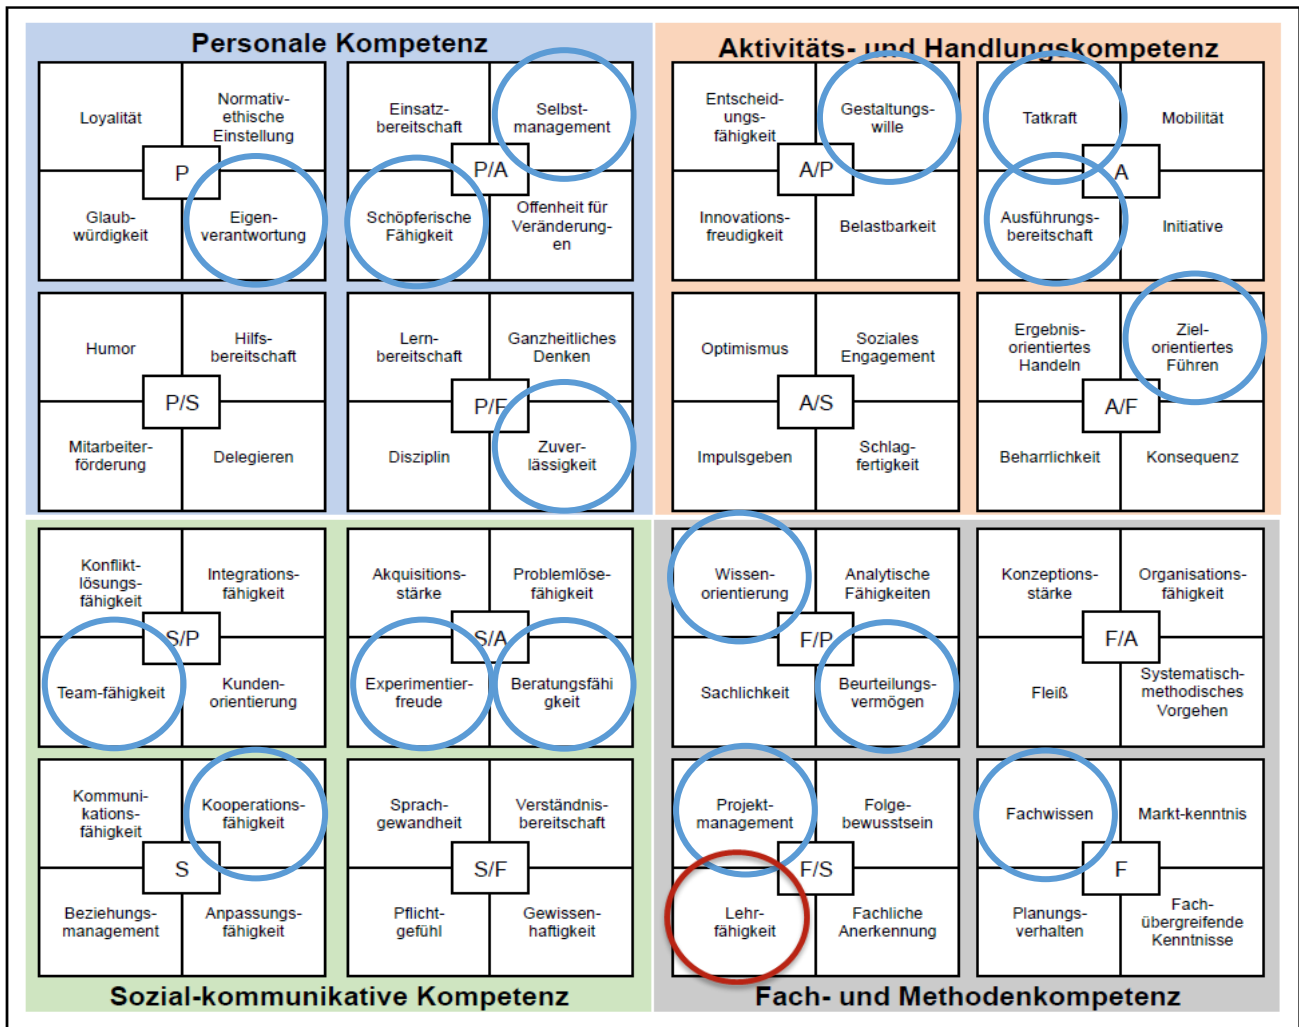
Personale Kompetenz

| Loyalität | Normativ-ethische Einstellung |
|---|---|
| P | |
| Glaubwürdigkeit | Eigenverantwortung |

| Einsatzbereitschaft | Selbstmanagement |
|---|---|
| P/A | |
| Schöpferische Fähigkeit | Offenheit für Veränderungen |

| Humor | Hilfsbereitschaft |
|---|---|
| P/S | |
| Mitarbeiterförderung | Delegieren |

| Lernbereitschaft | Ganzheitliches Denken |
|---|---|
| P/F | |
| Disziplin | Zuverlässigkeit |

Aktivitäts- und Handlungskompetenz

| Entscheidungsfähigkeit | Gestaltungswille |
|---|---|
| A/P | |
| Innovationsfreudigkeit | Belastbarkeit |

| Tatkraft | Mobilität |
|---|---|
| A | |
| Ausführungsbereitschaft | Initiative |

| Optimismus | Soziales Engagement |
|---|---|
| A/S | |
| Impulsgeben | Schlagfertigkeit |

| Ergebnisorientiertes Handeln | Zielorientiertes Führen |
|---|---|
| A/F | |
| Beharrlichkeit | Konsequenz |

| Konfliktlösungsfähigkeit | Integrationsfähigkeit |
|---|---|
| S/P | |
| Team-fähigkeit | Kundenorientierung |

| Akquisitionsstärke | Problemlösefähigkeit |
|---|---|
| S/A | |
| Experimentierfreude | Beratungsfähigkeit |

| Kommunikationsfähigkeit | Kooperationsfähigkeit |
|---|---|
| S | |
| Beziehungsmanagement | Anpassungsfähigkeit |

| Sprachgewandheit | Verständnisbereitschaft |
|---|---|
| S/F | |
| Pflichtgefühl | Gewissenhaftigkeit |

Sozial-kommunikative Kompetenz

| Wissenorientierung | Analytische Fähigkeiten |
|---|---|
| F/P | |
| Sachlichkeit | Beurteilungsvermögen |

| Konzeptionsstärke | Organisationsfähigkeit |
|---|---|
| F/A | |
| Fleiß | Systematisch-methodisches Vorgehen |

| Projektmanagement | Folgebewusstsein |
|---|---|
| F/S | |
| Lehrfähigkeit | Fachliche Anerkennung |

| Fachwissen | Markt-kenntnis |
|---|---|
| F | |
| Planungsverhalten | Fachübergreifende Kenntnisse |

Fach- und Methodenkompetenz